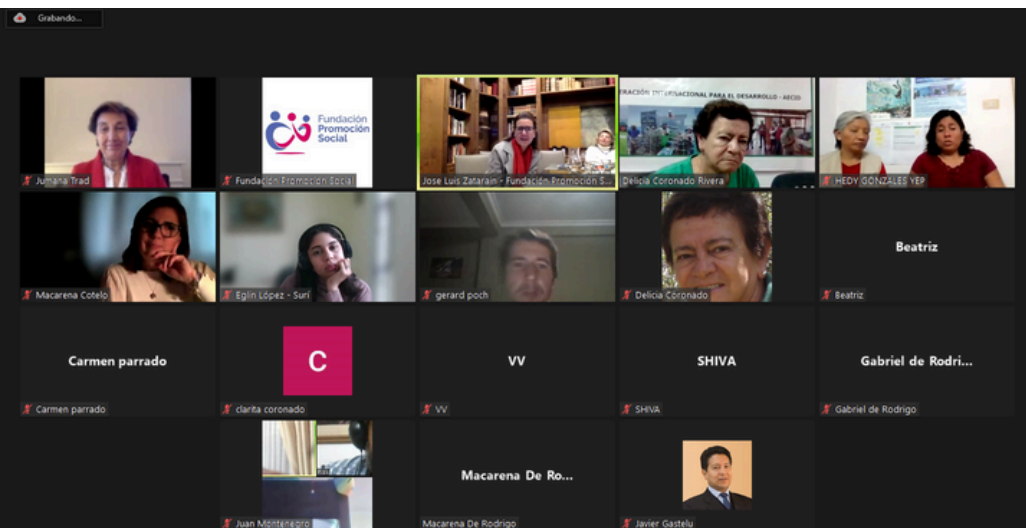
Grabando...

Jumana Trad

Fundación Promoción Social

Fundación Promoción Social

Jose Luis Zatarain - Fundación Promocion S...

ERACIÓN INTERNACIONAL PARA EL DESARROLLO - AECID

Delicia Coronado Rivera

HEDY GONZALES YEP

Macarena Cotelo

Eglin López - Suri

gerard poch

Delicia Coronado

Beatriz

Beatriz

Carmen parrado

Carmen parrado

C

clarita coronado

VV

VV

SHIVA

SHIVA

Gabriel de Rodri...

Gabriel de Rodrigo

Juan Montenegro

Macarena De Ro...

Macarena De Rodrigo

Javier Gastelu